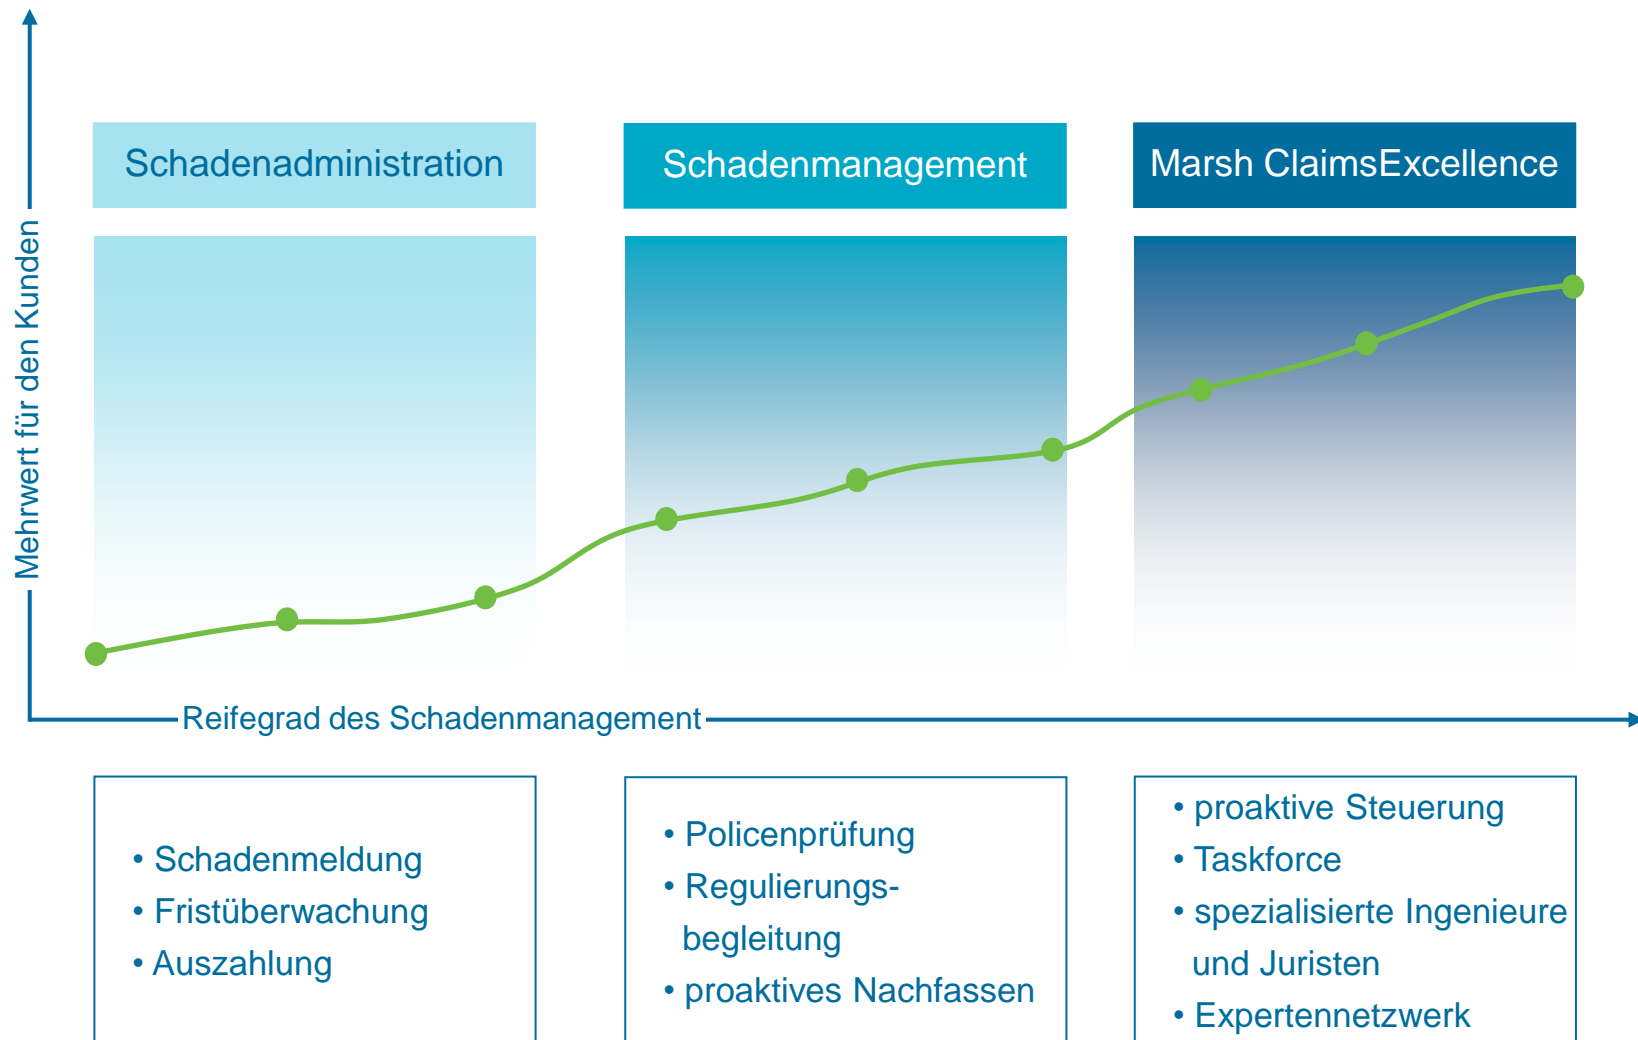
Mehrwert für den Kunden

Schadenadministration

Schadenmanagement

Marsh ClaimsExcellence

Reifegrad des Schadenmanagement

• Schadenmeldung
• Fristüberwachung
• Auszahlung

• Policenprüfung
• Regulierungsbegleitung
• proaktives Nachfassen

• proaktive Steuerung
• Taskforce
• spezialisierte Ingenieure und Juristen
• Expertennetzwerk